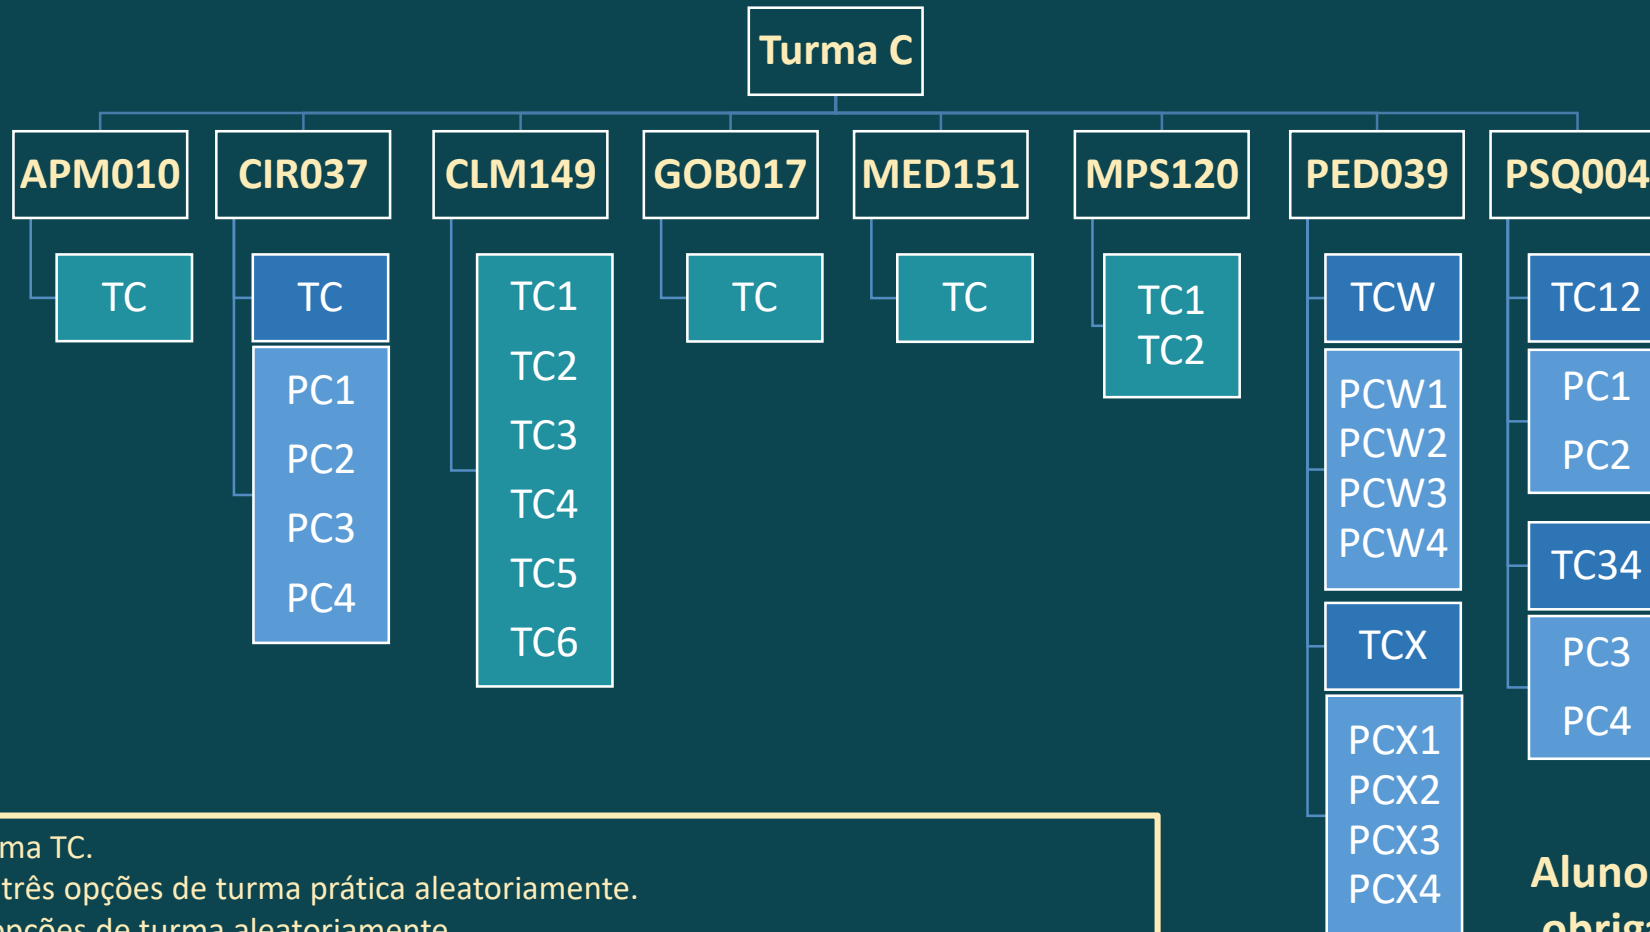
Turma C

APM010
TC

CIR037
TC
PC1
PC2
PC3
PC4

CLM149
TC1
TC2
TC3
TC4
TC5
TC6

GOB017
TC

MED151
TC

MPS120
TC1
TC2

PED039
TCW
PCW1
PCW2
PCW3
PCW4
TCX
PCX1
PCX2
PCX3
PCX4

PSQ004
TC12
PC1
PC2
TC34
PC3
PC4

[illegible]ma TC.
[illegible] três opções de turma prática aleatoriamente.
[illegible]pções de turma aleatoriamente.

Aluno
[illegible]obrig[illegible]